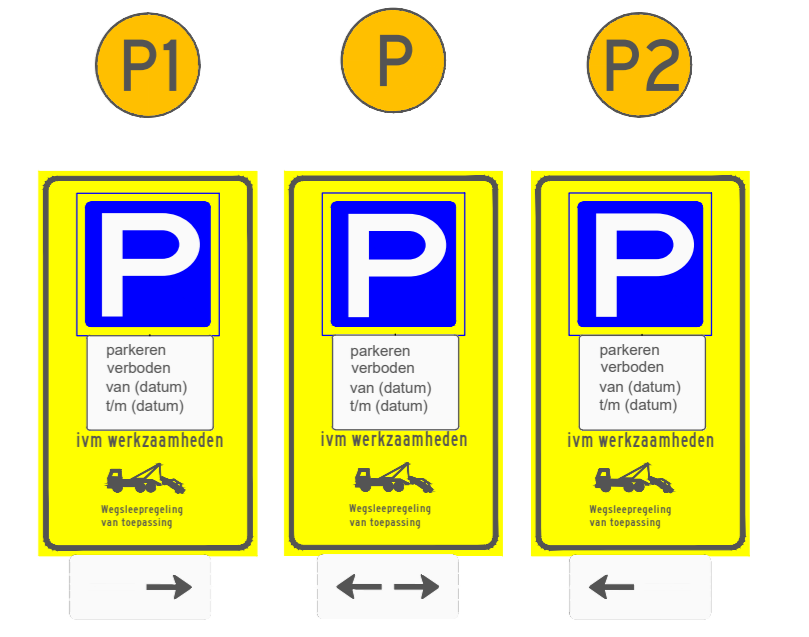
P1

P

P2

P

parkeren verboden van (datum) t/m (datum)

ivm werkzaamheden

Wegsleepregeling van toepassing

→

P

parkeren verboden van (datum) t/m (datum)

ivm werkzaamheden

Wegsleepregeling van toepassing

← →

P

parkeren verboden van (datum) t/m (datum)

ivm werkzaamheden

Wegsleepregeling van toepassing

←